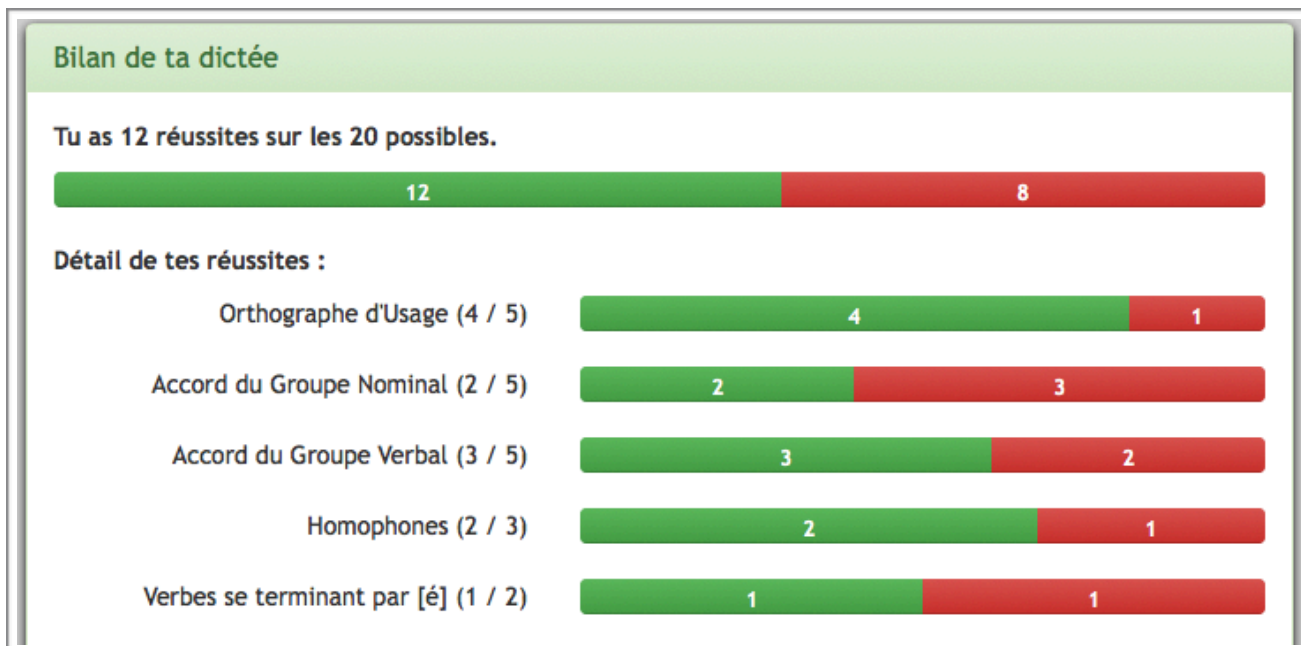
Bilan de ta dictée

Tu as 12 réussites sur les 20 possibles.

12 8

Détail de tes réussites :

Orthographe d'Usage (4 / 5) 4 1

Accord du Groupe Nominal (2 / 5) 2 3

Accord du Groupe Verbal (3 / 5) 3 2

Homophones (2 / 3) 2 1

Verbes se terminant par [é] (1 / 2) 1 1